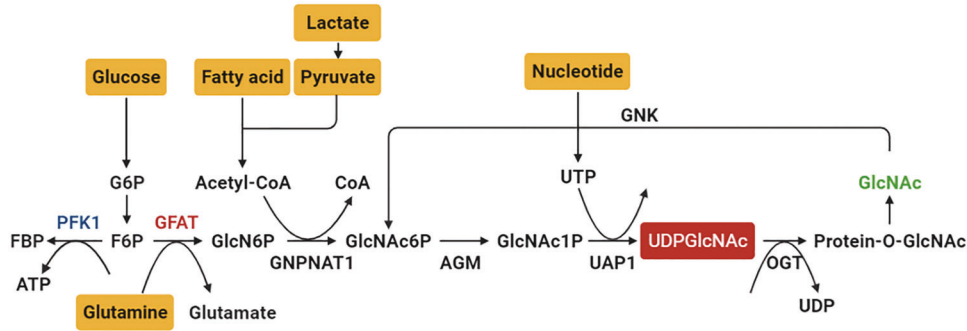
Lactate

Glucose

Fatty acid

Pyruvate

Nucleotide

GNK

G6P

Acetyl-CoA

CoA

UTP

GlcNAc

PFK1

GFAT

FBP

F6P

GlcN6P

GlcNAc6P

GlcNAc1P

UDPGlcNAc

Protein-O-GlcNAc

GNPNAT1

AGM

UAP1

OGT

ATP

Glutamine

Glutamate

UDP